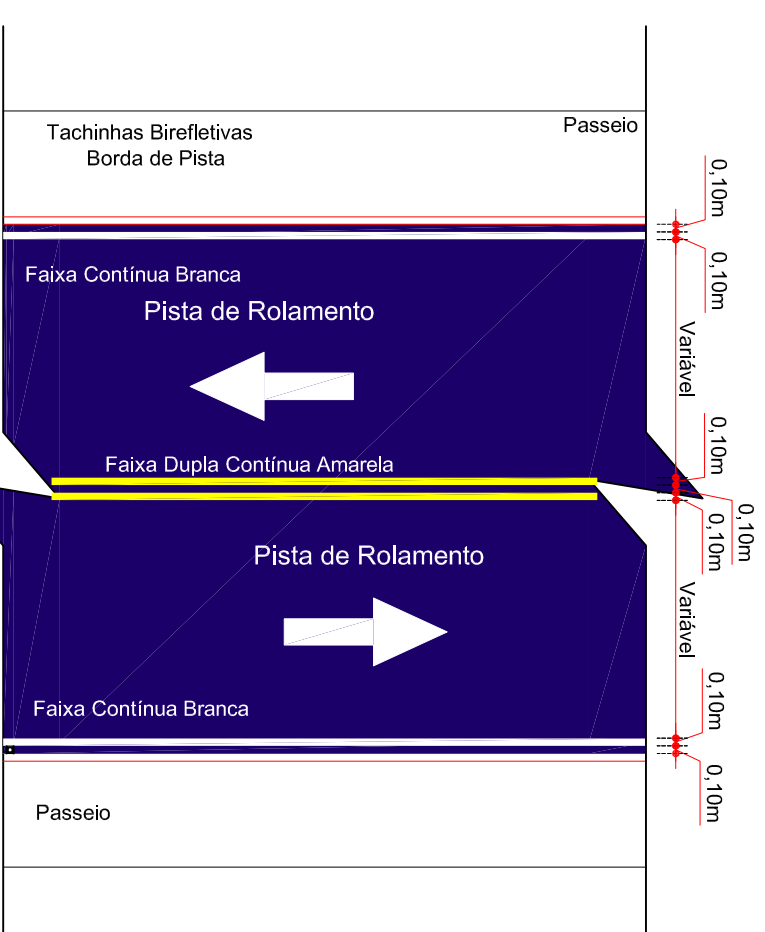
Tachinhas Birefletivas
Borda de Pista

Passeio

0,10m
0,10m

Faixa Contínua Branca

Pista de Rolamento

Variável

Faixa Dupla Contínua Amarela

0,10m
0,10m
0,10m

Pista de Rolamento

Variável

Faixa Contínua Branca

0,10m
0,10m

Passeio